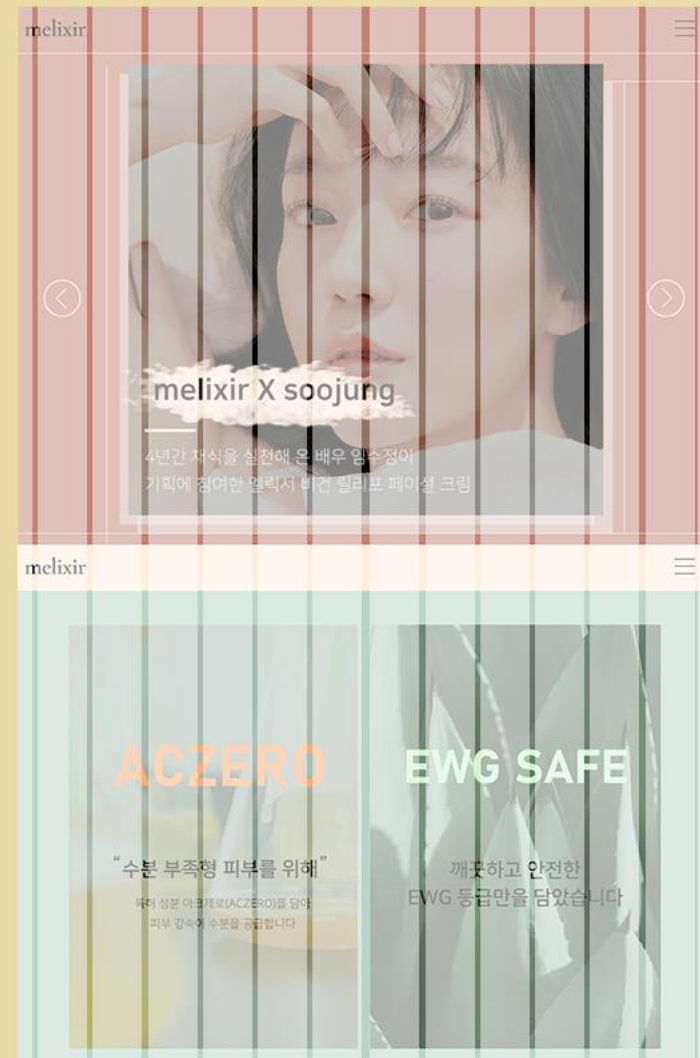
melixir

melixir X soojung

4년간 채식을 실천해 온 배우 임수정이
기획에 참여한 멜릭서 비건 릴리프 페이셜 크림

melixir

ACZERO

"수분 부족형 피부를 위해"

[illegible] 성분 아크제로(ACZERO)를 담아
피부 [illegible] 수분을 공급합니다

EWG SAFE

깨끗하고 안전한
EWG 등급만을 담았습니다